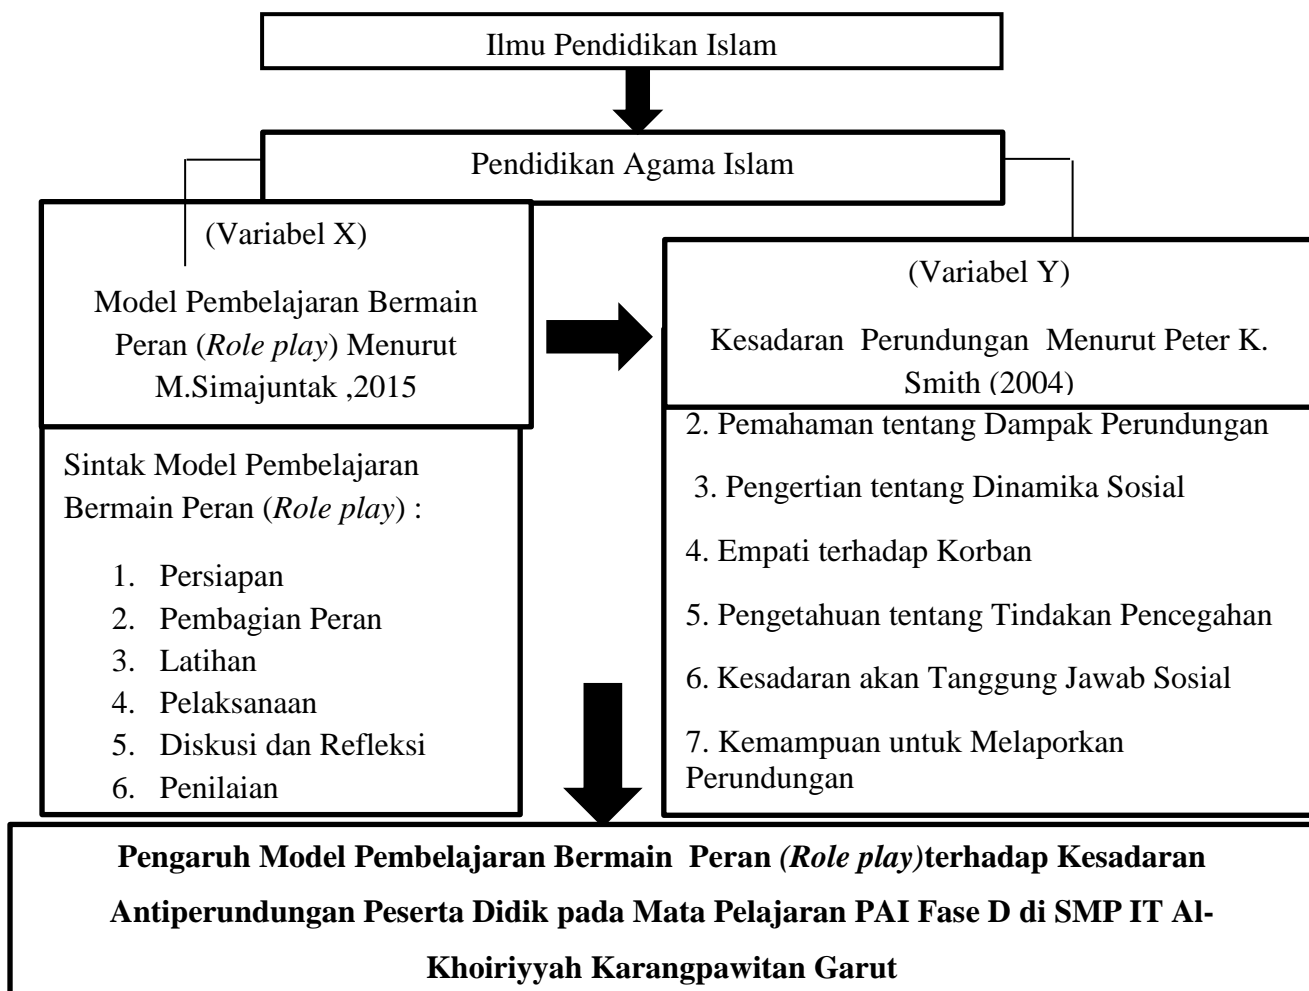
Ilmu Pendidikan Islam

Pendidikan Agama Islam

(Variabel X)

Model Pembelajaran Bermain Peran (*Role play*) Menurut M.Simajuntak ,2015

(Variabel Y)

Kesadaran Perundungan Menurut Peter K. Smith (2004)

Sintak Model Pembelajaran Bermain Peran (*Role play*) :

1. Persiapan
2. Pembagian Peran
3. Latihan
4. Pelaksanaan
5. Diskusi dan Refleksi
6. Penilaian

2. Pemahaman tentang Dampak Perundungan

3. Pengertian tentang Dinamika Sosial

4. Empati terhadap Korban

5. Pengetahuan tentang Tindakan Pencegahan

6. Kesadaran akan Tanggung Jawab Sosial

7. Kemampuan untuk Melaporkan Perundungan

**Pengaruh Model Pembelajaran Bermain Peran *(Role play)*terhadap Kesadaran Antiperundungan Peserta Didik pada Mata Pelajaran PAI Fase D di SMP IT Al-Khoiriyyah Karangpawitan Garut**